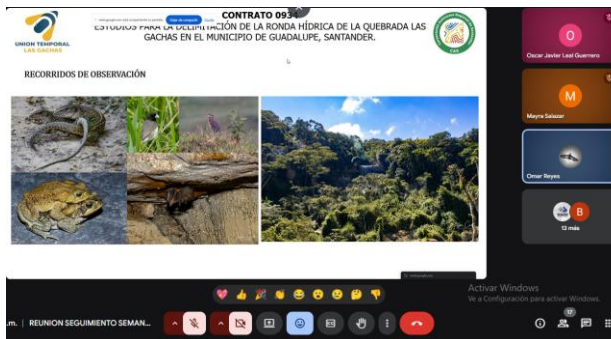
UNION TEMPORAL LAS GACHAS

CONTRATO 093

ESTUDIOS PARA LA DELIMITACIÓN DE LA RONDA HÍDRICA DE LA QUEBRADA LAS GACHAS EN EL MUNICIPIO DE GUADALUPE, SANTANDER.

RECORRIDOS DE OBSERVACIÓN

O
Oscar Javier Leal Guerrero

M
Mayra Salazar

Omar Reyes

B
12 más

Activar Windows
Ve a Configuración para activar Windows.

.m. | REUNION SEGUIMIENTO SEMAN...